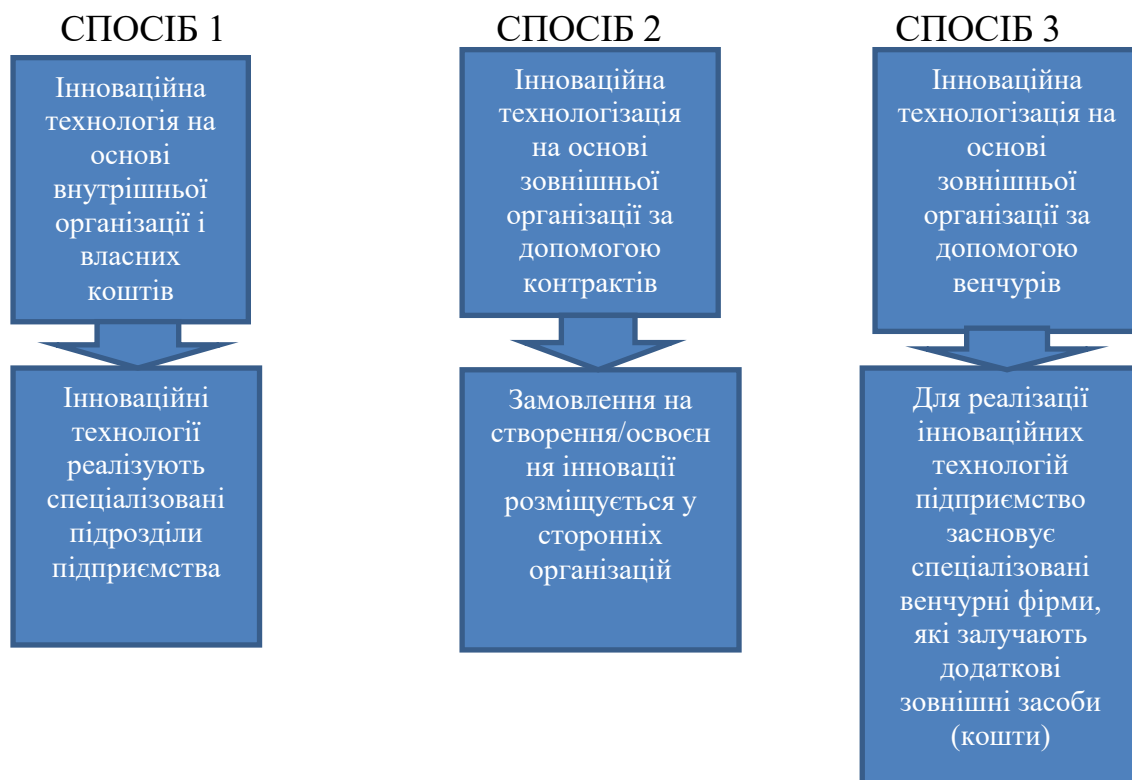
СПОСІБ 1

Інноваційна технологія на основі внутрішньої організації і власних коштів

Інноваційні технології реалізують спеціалізовані підрозділи підприємства

СПОСІБ 2

Інноваційна технологізація на основі зовнішньої організації за допомогою контрактів

Замовлення на створення/освоєння інновації розміщується у сторонніх організацій

СПОСІБ 3

Інноваційна технологізація на основі зовнішньої організації за допомогою венчурів

Для реалізації інноваційних технологій підприємство засновує спеціалізовані венчурні фірми, які залучають додаткові зовнішні засоби (кошти)